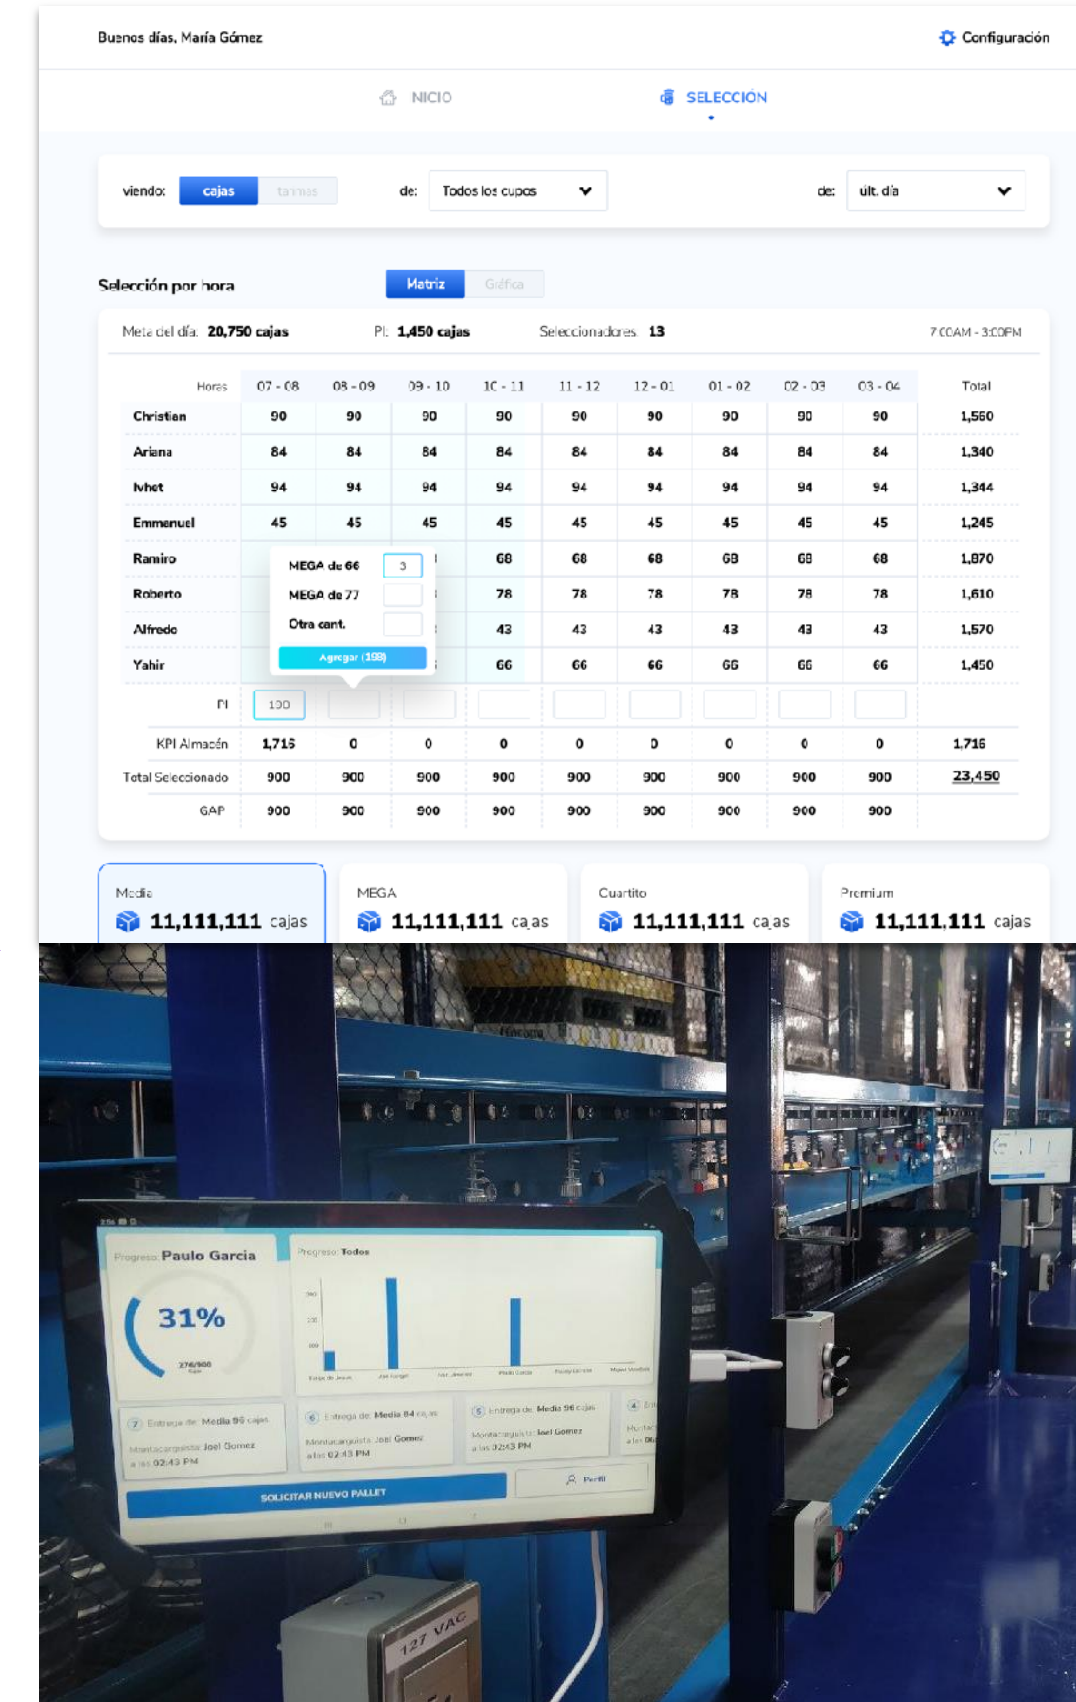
Buenos días, María Gómez

Configuración

NICIO

SELECCIÓN

viendo: cajas tarimas

de: Todos los cupos

de: últ. día

Selección por hora

Matriz Gráfica

Meta del día: 20,750 cajas

PL: 1,450 cajas

Seleccionadores: 13

7:00AM - 3:00PM

| Horas | 07 - 08 | 08 - 09 | 09 - 10 | 10 - 11 | 11 - 12 | 12 - 01 | 01 - 02 | 02 - 03 | 03 - 04 | Total |
|---|---|---|---|---|---|---|---|---|---|---|
| Christian | 90 | 90 | 90 | 90 | 90 | 90 | 90 | 90 | 90 | 1,560 |
| Ariana | 84 | 84 | 84 | 84 | 84 | 84 | 84 | 84 | 84 | 1,340 |
| Ivhet | 94 | 94 | 94 | 94 | 94 | 94 | 94 | 94 | 94 | 1,344 |
| Emmanuel | 45 | 45 | 45 | 45 | 45 | 45 | 45 | 45 | 45 | 1,245 |
| Ramiro | | | | 68 | 68 | 68 | 68 | 68 | 68 | 1,870 |
| Roberto | | | | 78 | 78 | 78 | 78 | 78 | 78 | 1,610 |
| Alfredo | | | | 43 | 43 | 43 | 43 | 43 | 43 | 1,570 |
| Yahir | | | | 66 | 66 | 66 | 66 | 66 | 66 | 1,450 |
| PI | 100 | | | | | | | | | |
| KPI Almacén | 1,715 | 0 | 0 | 0 | 0 | 0 | 0 | 0 | 0 | 1,716 |
| Total Seleccionado | 900 | 900 | 900 | 900 | 900 | 900 | 900 | 900 | 900 | 23,450 |
| GAP | 900 | 900 | 900 | 900 | 900 | 900 | 900 | 900 | 900 | |

MEGA de 66 3
MEGA de 77
Otra cant.
Agregar (198)

Media 11,111,111 cajas

MEGA 11,111,111 cajas

Cuartito 11,111,111 cajas

Premium 11,111,111 cajas

Progreso: Paulo Garcia

31%

276/900

Progreso: Todos

Entrega de: Media 96 cajas
Montacarguista: Joel Gomez
a las 02:43 PM

Entrega de: Media 84 cajas
Montacarguista: Joel Gomez
a las 02:43 PM

Entrega de: Media 96 cajas
Montacarguista: Joel Gomez
a las 02:43 PM

SOLICITAR NUEVO PALLET

Perfil

127 VAC